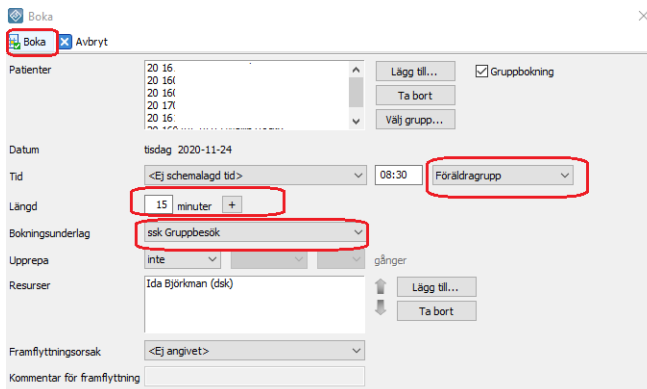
Boka

Boka Avbryt

Patienter

20 16
20 16(
20 16(
20 17(
20 16
20 16

Lägg till...

Ta bort

Välj grupp...

Gruppbokning

Datum tisdag 2020-11-24

Tid <Ej schemalagd tid> 08:30 Föräldragrupp

Längd 15 minuter +

Bokningsunderlag ssk Gruppbesök

Upprepa inte gånger

Resurser Ida Björkman (dsk)

Lägg till...

Ta bort

Framflyttningsorsak <Ej angivet>

Kommentar för framflyttning